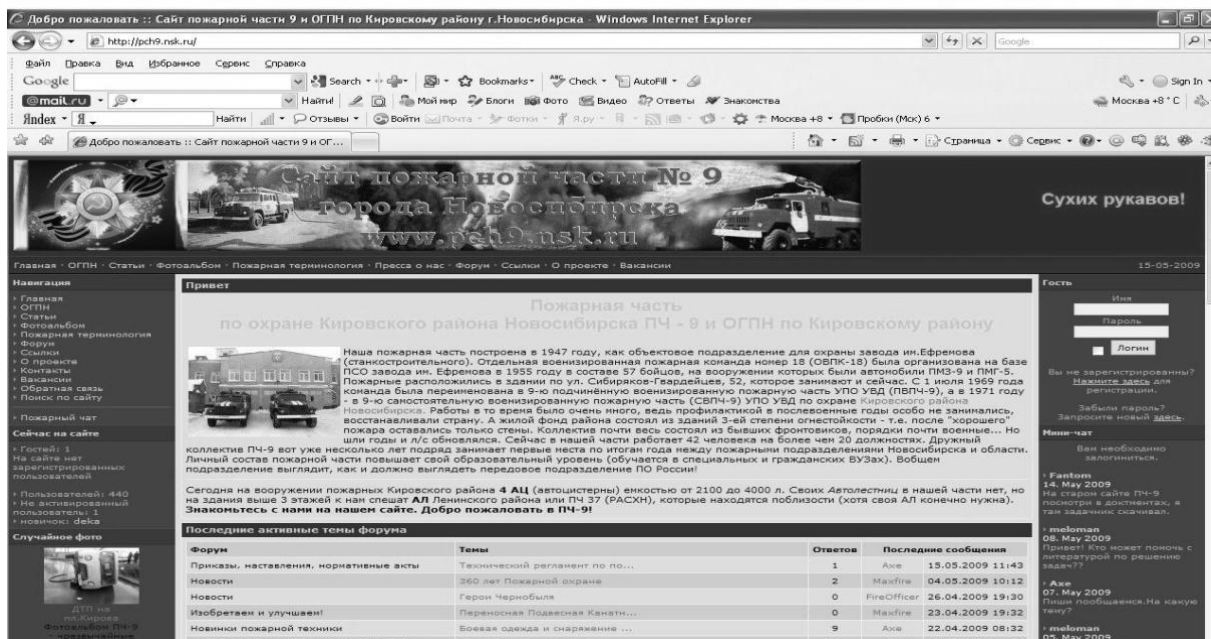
Добро пожаловать :: Сайт пожарной части 9 и ОГПН по Кировскому району г.Новосибирска - Windows Internet Explorer

http://pch9.nsk.ru/

Google

Файл Правка Вид Избранное Сервис Справка

Google Search Bookmarks Check AutoFill Sign In

@mail.ru Найти! Мой мир Блоги Фото Видео Ответы Знакомства Москва +8 °С

Яndex Я Найти Отзывы Войти Почта Фотки Я.ру Москва +8 Пробки (Мск) 6

Добро пожаловать :: Сайт пожарной части 9 и ОГ...

Страница Сервис

Сайт пожарной части № 9 города Новосибирска www.pch9.nsk.ru

Сухих рукавов!

Главная · ОГПН · Статьи · Фотоальбом · Пожарная терминология · Пресса о нас · Форум · Ссылки · О проекте · Вакансии

15-05-2009

Навигация
Главная
ОГПН
Статьи
Фотоальбом
Пожарная терминология
Форум
Ссылки
О проекте
Контакты
Вакансии
Обратная связь
Поиск по сайту

Пожарный чат

Сейчас на сайте
Гостей: 1
На сайте нет зарегистрированных пользователей

Пользователей: 440
Не активированный пользователь: 1
новичок: deka

Случайное фото

ДТП на пл.Кирова
Фотоальбом ПЧ-9

Привет

Пожарная часть
по охране Кировского района Новосибирска ПЧ - 9 и ОГПН по Кировскому району

Наша пожарная часть построена в 1947 году, как объектовое подразделение для охраны завода им.Ефремова (станкостроительного). Отдельная военизированная пожарная команда номер 18 (ОВПК-18) была организована на базе ПСО завода им. Ефремова в 1955 году в составе 57 бойцов, на вооружении которых были автомобили ПМЗ-9 и ПМГ-5. Пожарные расположились в здании по ул. Сибиряков-Гвардейцев, 52, которое занимают и сейчас. С 1 июля 1969 года команда была переименована в 9-ю подчинённую военизированную пожарную часть УПО УВД (ПВПЧ-9), а в 1971 году - в 9-ю самостоятельную военизированную пожарную часть (СВПЧ-9) УПО УВД по охране Кировского района Новосибирска. Работы в то время было очень много, ведь профилактикой в послевоенные годы особо не занимались, восстанавливали страну. А жилой фонд района состоял из зданий 3-ей степени огнестойкости - т.е. после "хорошего" пожара оставались только стены. Коллектив почти весь состоял из бывших фронтовиков, порядки почти военные... Но шли годы и л/с обновлялся. Сейчас в нашей части работает 42 человека на более чем 20 должностях. Дружный коллектив ПЧ-9 вот уже несколько лет подряд занимает первые места по итогам года между пожарными подразделениями Новосибирска и области. Личный состав пожарной части повышает свой образовательный уровень (обучается в специальных и гражданских ВУЗах). Вобщем подразделение выглядит, как и должно выглядеть передовое подразделение ПО России!

Сегодня на вооружении пожарных Кировского района 4 АЦ (автоцистерны) емкостью от 2100 до 4000 л. Своих Автолестниц в нашей части нет, но на здания выше 3 этажей к нам спешат АЛ Ленинского района или ПЧ 37 (РАСХН), которые находятся поблизости (хотя своя АЛ конечно нужна). Знакомьтесь с нами на нашем сайте. Добро пожаловать в ПЧ-9!

Последние активные темы форума

| Форум | Темы | Ответов | Последние сообщения | |
|---|---|---|---|---|
| Приказы, наставления, нормативные акты | Технический регламент по по... | 1 | Axe | 15.05.2009 11:43 |
| Новости | 360 лет Пожарной охране | 2 | Maxfire | 04.05.2009 10:12 |
| Новости | Герои Чернобыля | 0 | FireOfficer | 26.04.2009 19:30 |
| Изобретаем и улучшаем! | Переносная Подвесная Канатн... | 0 | Maxfire | 23.04.2009 19:32 |
| Новинки пожарной техники | Боевая одежда и снаряжение ... | 9 | Axe | 22.04.2009 08:32 |

Гость
Имя
Пароль
Логин

Вы не зарегистрированы? Нажмите здесь для регистрации.

Забыли пароль? Запросите новый здесь.

Мини-чат
Вам необходимо залогиниться.

Fantom
14. May 2009
На старом сайте ПЧ-9 посмотри в доктинтах, я там задачник скачивал.

meloman
08. May 2009
Привет! Кто может помочь с литературой по решению задач??

Axe
07. May 2009
Пиши пообщаемся.На какую тему?

meloman
05. May 2009